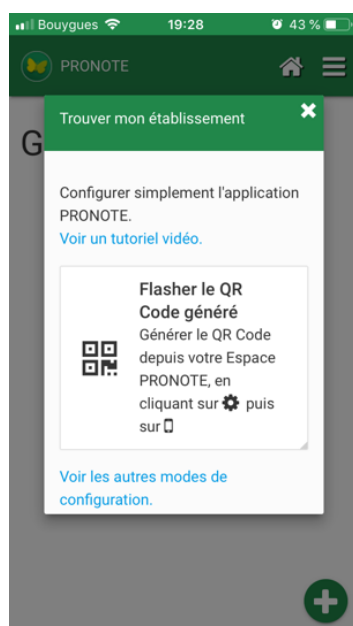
Bouygues 19:28 43 %

PRONOTE

G

Trouver mon établissement

Configurer simplement l'application PRONOTE.
Voir un tutoriel vidéo.

Flasher le QR Code généré
Générer le QR Code depuis votre Espace PRONOTE, en cliquant sur puis sur

Voir les autres modes de configuration.